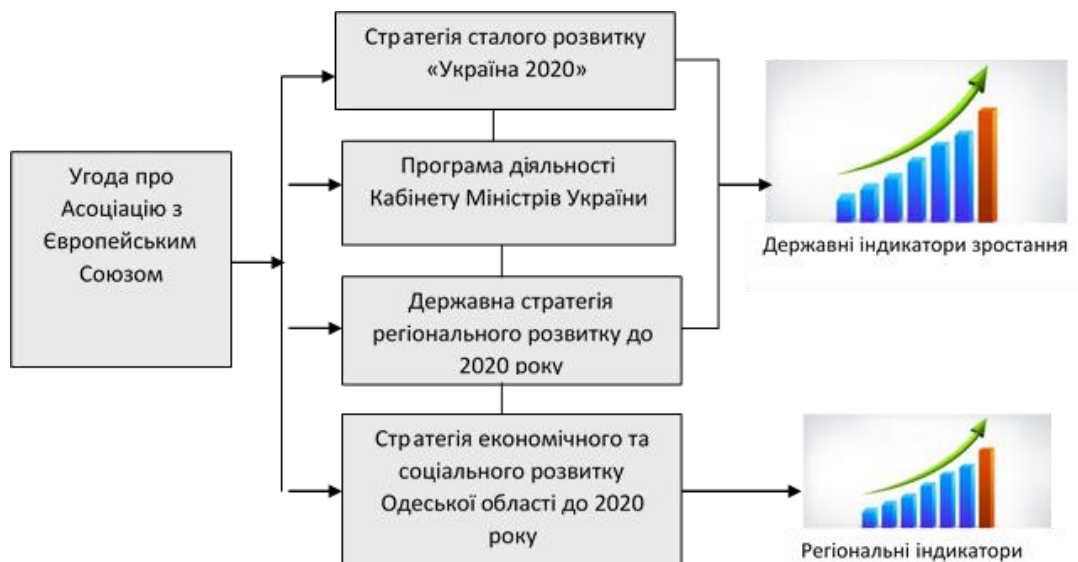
Угода про Асоціацію з Європейським Союзом

Стратегія сталого розвитку «Україна 2020»

Програма діяльності Кабінету Міністрів України

Державна стратегія регіонального розвитку до 2020 року

Стратегія економічного та соціального розвитку Одеської області до 2020 року

Державні індикатори зростання

Регіональні індикатори